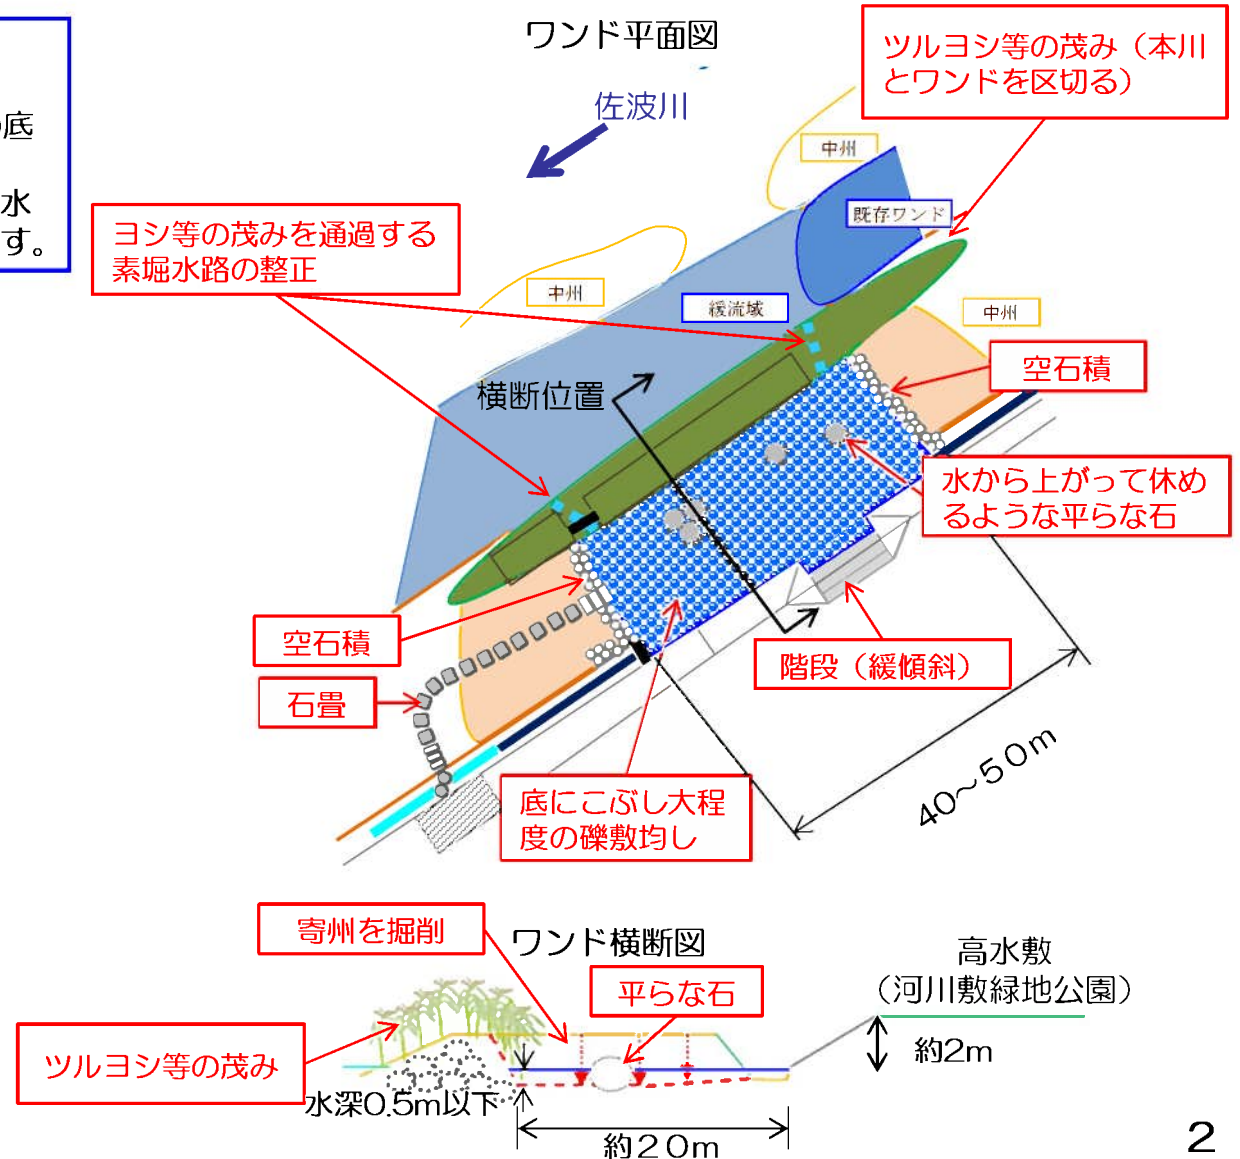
底

水
す。

ワンド平面図

佐波川

ツルヨシ等の茂み（本川とワンドを区切る）

中州

既存ワンド

ヨシ等の茂みを通過する素堀水路の整正

中州

緩流域

中州

空石積

横断位置

水から上がって休めるような平らな石

空石積

石畳

階段（緩傾斜）

底にこぶし大程度の礫敷均し

40～50m

寄州を掘削

ワンド横断図

高水敷
（河川敷緑地公園）

平らな石

ツルヨシ等の茂み

約2m

水深0.5m以下

約20m

2